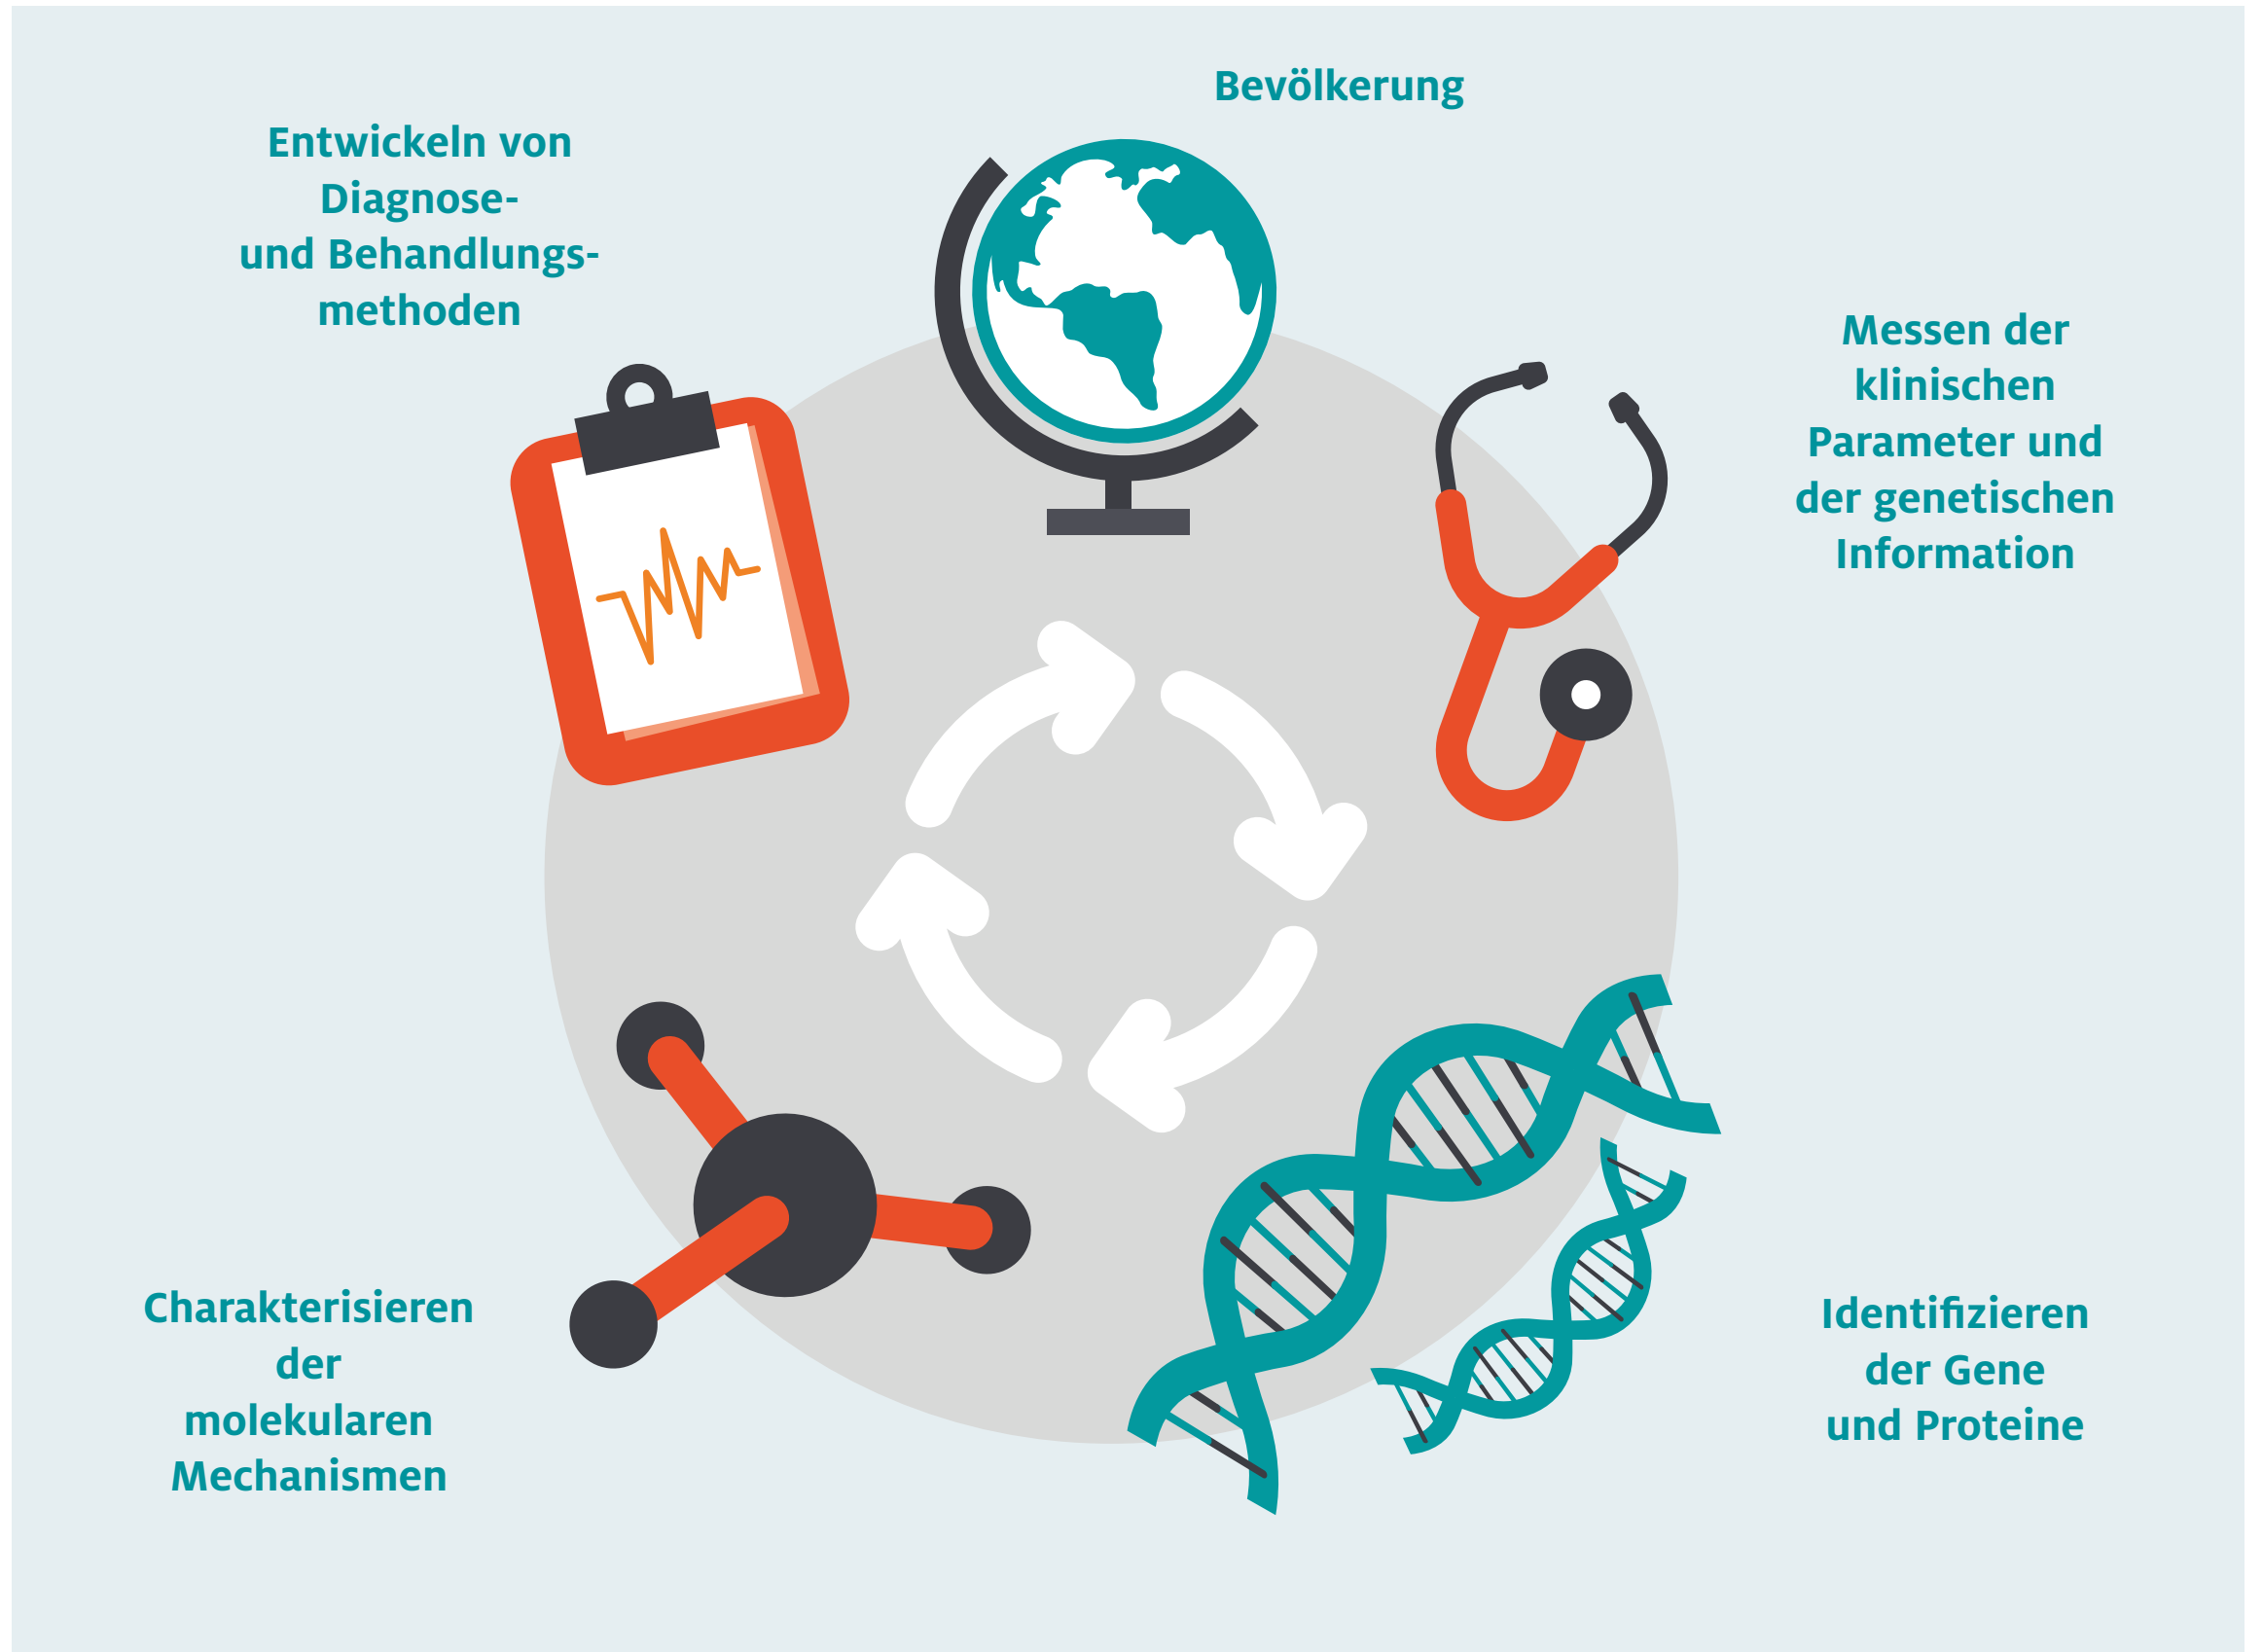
Bevölkerung

Entwickeln von Diagnose- und Behandlungsmethoden

Messen der klinischen Parameter und der genetischen Information

Charakterisieren der molekularen Mechanismen

Identifizieren der Gene und Proteine